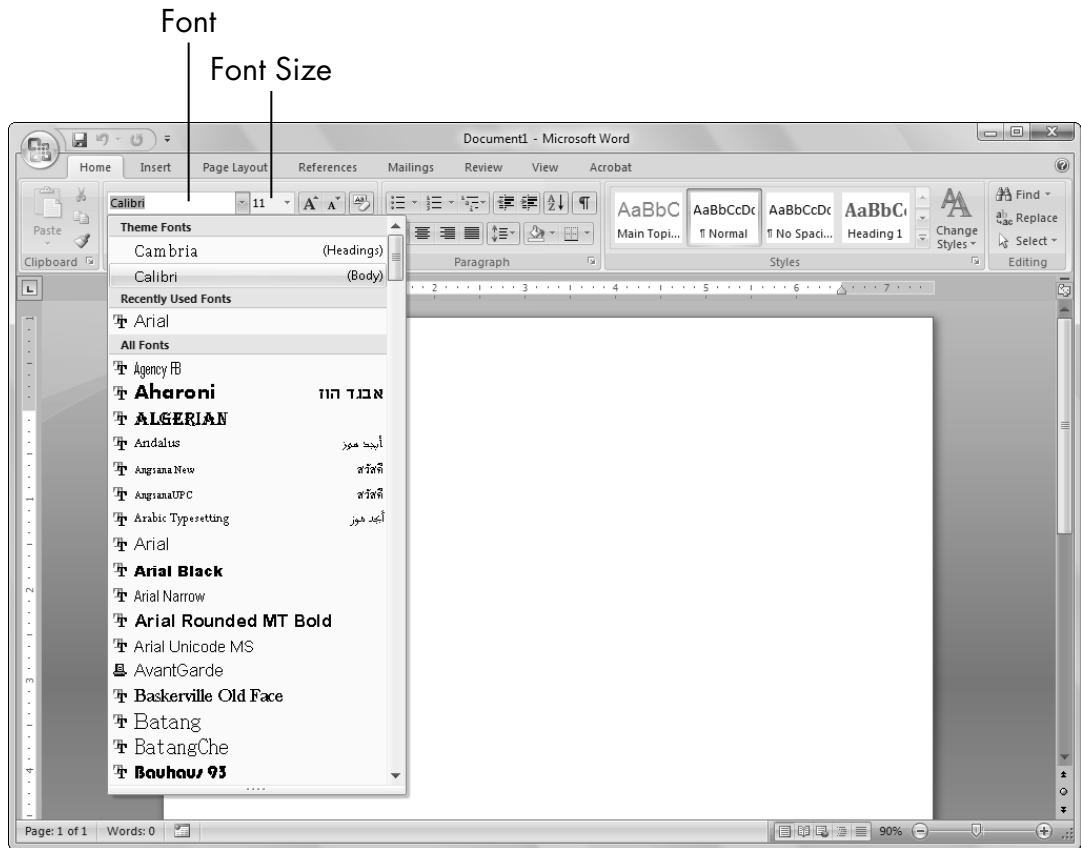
Font

Font Size

Document1 - Microsoft Word

Home Insert Page Layout References Mailings Review View Acrobat

Paste

Clipboard

Calibri 11

Theme Fonts

Cambria (Headings)

Calibri (Body)

Recently Used Fonts

Arial

All Fonts

Agency FB

Aharoni אבגד הוז

ALGERIAN

Andalus أبجد هوز

Angsana New สวัสดี

AngsanaUPC สวัสดี

Arabic Typesetting أبجد هوز

Arial

Arial Black

Arial Narrow

Arial Rounded MT Bold

Arial Unicode MS

AvantGarde

Baskerville Old Face

Batang

BatangChe

Bauhaus 93

Paragraph

AaBbC Main Topi...

AaBbCcDc ¶ Normal

AaBbCcDc ¶ No Spaci...

AaBbC Heading 1

Change Styles

Styles

Find

Replace

Select

Editing

Page: 1 of 1 Words: 0

90%